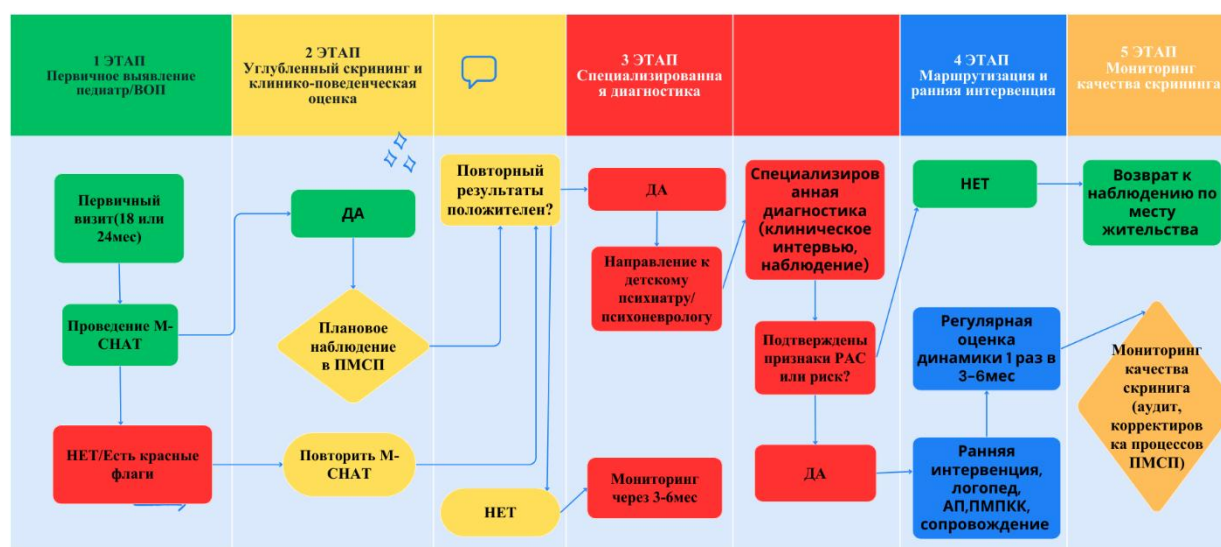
1 ЭТАП
Первичное выявление педиатр/ВОП

2 ЭТАП
Углубленный скрининг и клинико-поведенческая оценка

3 ЭТАП
Специализированная диагностика

4 ЭТАП
Маршрутизация и ранняя интервенция

5 ЭТАП
Мониторинг качества скрининга

Первичный визит(18 или 24мес)

Проведение M-CHAT

НЕТ/Есть красные флаги

ДА

Плановое наблюдение в ПМСП

Повторить M-CHAT

Повторный результаты положителен?

НЕТ

ДА

Направление к детскому психиатру/ психоневрологу

Мониторинг через 3-6мес

Специализированная диагностика (клиническое интервью, наблюдение)

Подтверждены признаки РАС или риск?

ДА

НЕТ

Регулярная оценка динамики 1 раз в 3–6мес

Ранняя интервенция, логопед, АП,ПМПКК, сопровождение

Возврат к наблюдению по месту жительства

Мониторинг качества скрининга (аудит, корректировка процессов ПМСП)